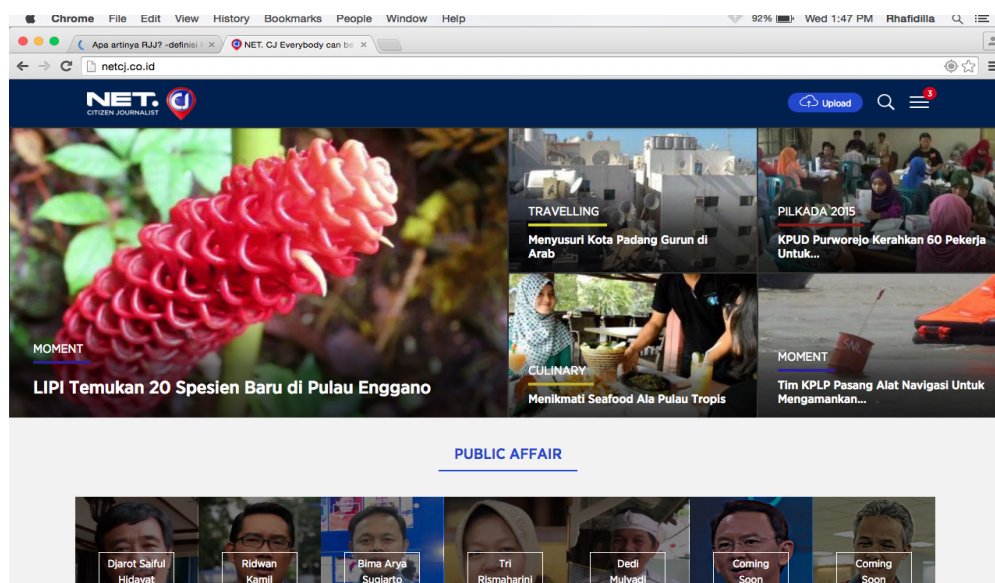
Chrome File Edit View History Bookmarks People Window Help
92% Wed 1:47 PM Rhafidilla

Apa artinya RJJ? -definisi ×
NET. CJ Everybody can be ×

netcj.co.id

NET. CJ
CITIZEN JOURNALIST

Upload
3

MOMENT
LIPI Temukan 20 Spesien Baru di Pulau Enggano

TRAVELLING
Menyusuri Kota Padang Gurun di Arab

PILKADA 2015
KPUD Purworejo Kerahkan 60 Pekerja Untuk...

CULINARY
Menikmati Seafood Ala Pulau Tropis

MOMENT
Tim KPLP Pasang Alat Navigasi Untuk Mengamankan...

PUBLIC AFFAIR

Djarot Saiful Hidayat
Ridwan Kamil
Bima Arya Sugiarto
Tri Rismaharini
Dedi Mulyadi
Coming Soon
Coming Soon